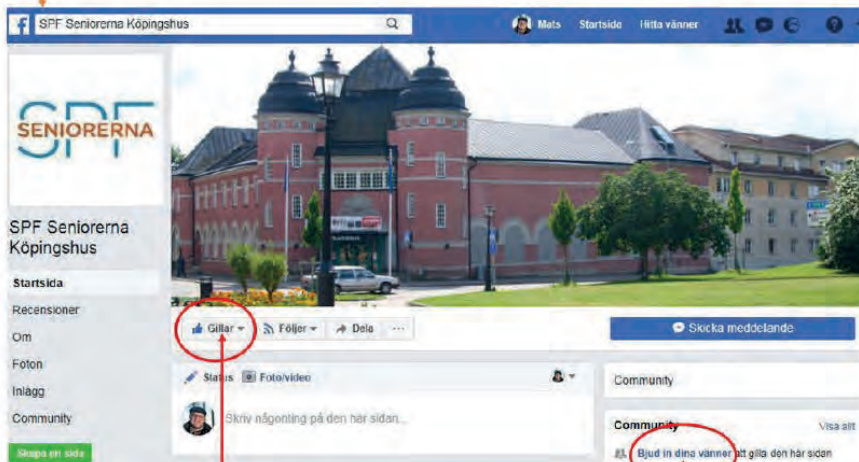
SPF Seniorerna Köpingshus

Mats Startsida Hitta vänner

SPF SENIORERNA

SPF Seniorerna Köpingshus

Startsida
Recensioner
Om
Foton
Inlägg
Community
Skapa en sida

Gillar Följer Dela ···

Skicka meddelande

Status Foto/video

Skriv någonting på den här sidan...

Community

Community Visa allt

Bjud in dina vänner att gilla den här sidan